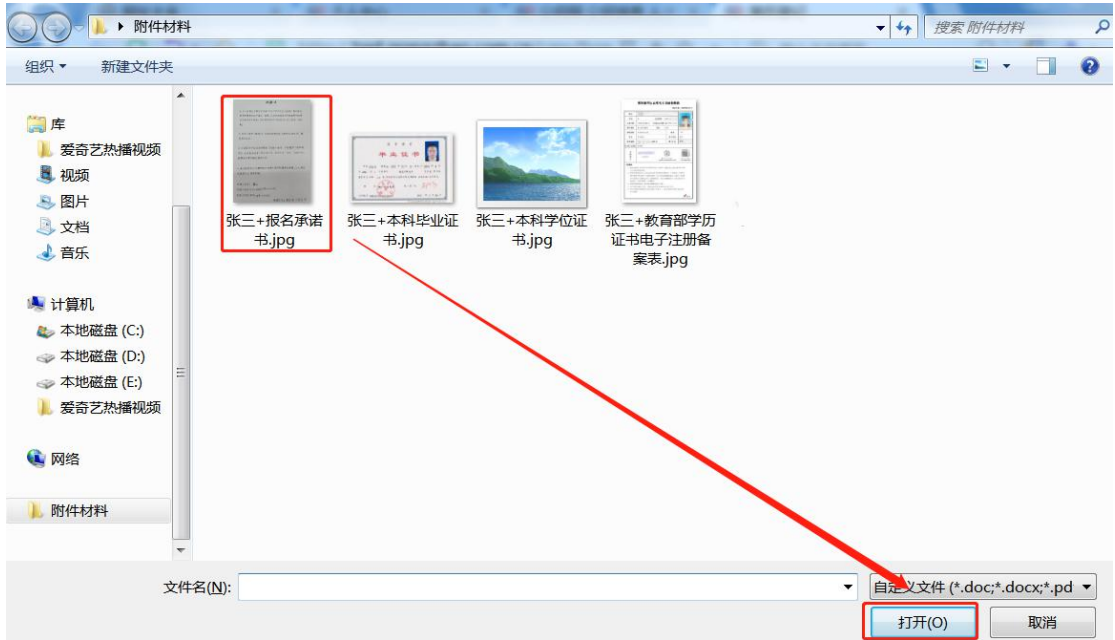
▸ 附件材料

搜索 附件材料

组织 ▾

新建文件夹

库

爱奇艺热播视频

视频

图片

文档

音乐

计算机

本地磁盘 (C:)

本地磁盘 (D:)

本地磁盘 (E:)

爱奇艺热播视频

网络

附件材料

张三+报名承诺书.jpg

张三+本科毕业证书.jpg

张三+本科学位证书.jpg

张三+教育部学历证书电子注册备案表.jpg

文件名(N):

自定义文件 (*.doc;*.docx;*.pd

打开(O)

取消